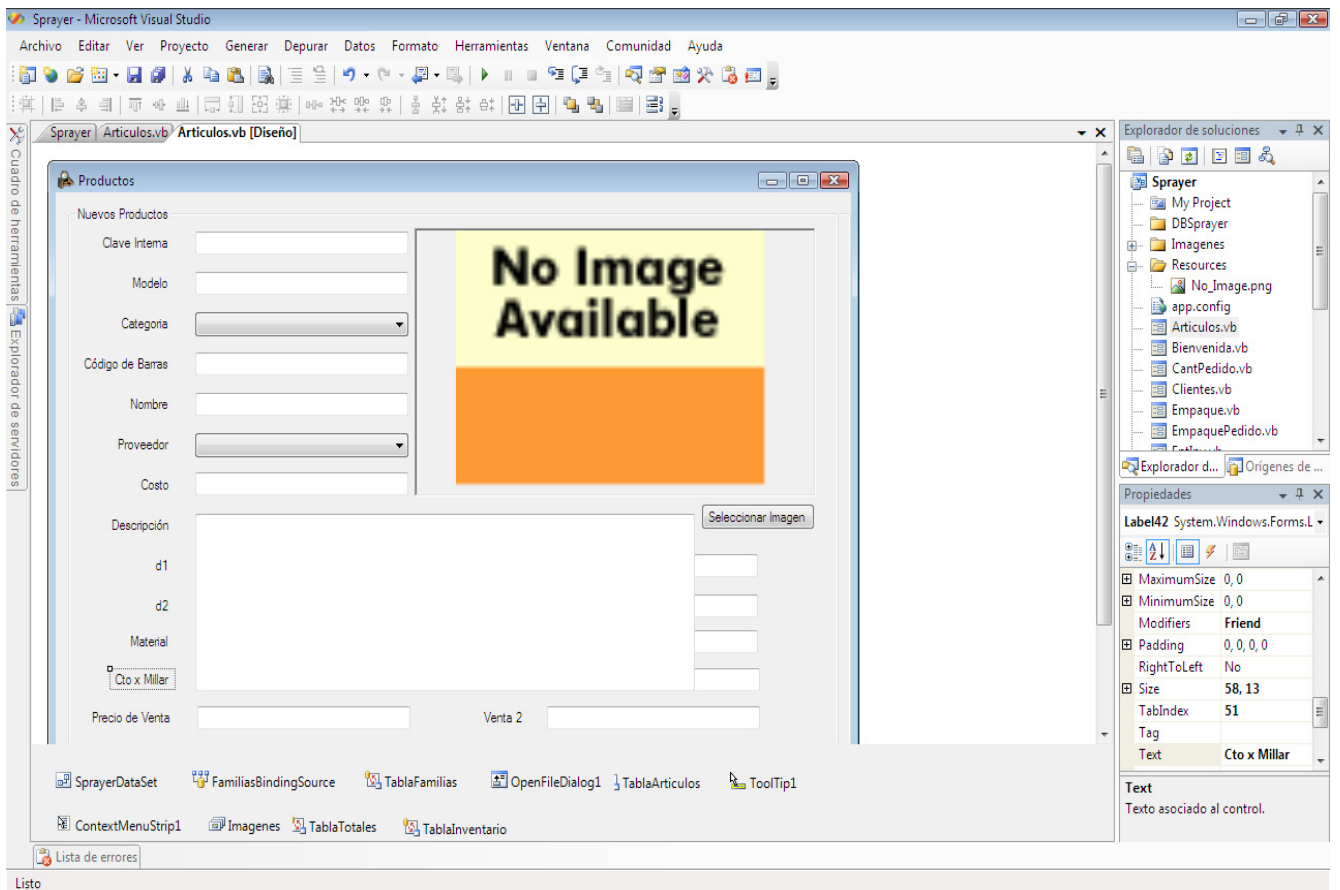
Sprayer - Microsoft Visual Studio

Archivo Editar Ver Proyecto Generar Depurar Datos Formato Herramientas Ventana Comunidad Ayuda

Sprayer | Articulos.vb | Articulos.vb [Diseño]

Cuadro de herramientas
Explorador de servidores

Productos

Nuevos Productos

Clave Interna

Modelo

Categoria

Código de Barras

Nombre

Proveedor

Costo

No Image Available

Seleccionar Imagen

Descripción

d1

d2

Material

Cto x Millar

Precio de Venta

Venta 2

SprayerDataSet FamiliasBindingSource TablaFamilias OpenFileDialog1 TablaArticulos ToolTip1

ContextMenuStrip1 Imagenes TablaTotales TablaInventario

Explorador de soluciones

Sprayer
My Project
DBSprayer
Imagenes
Resources
No_Image.png
app.config
Articulos.vb
Bienvenida.vb
CantPedido.vb
Clientes.vb
Empaque.vb
EmpaquePedido.vb

Explorador d... Orígenes de ...

Propiedades

Label42 System.Windows.Forms.L

| | |
|---|---|
| MaximumSize | 0, 0 |
| MinimumSize | 0, 0 |
| Modifiers | Friend |
| Padding | 0, 0, 0, 0 |
| RightToLeft | No |
| Size | 58, 13 |
| TabIndex | 51 |
| Tag | |
| Text | Cto x Millar |

Text
Texto asociado al control.

Lista de errores

Listo